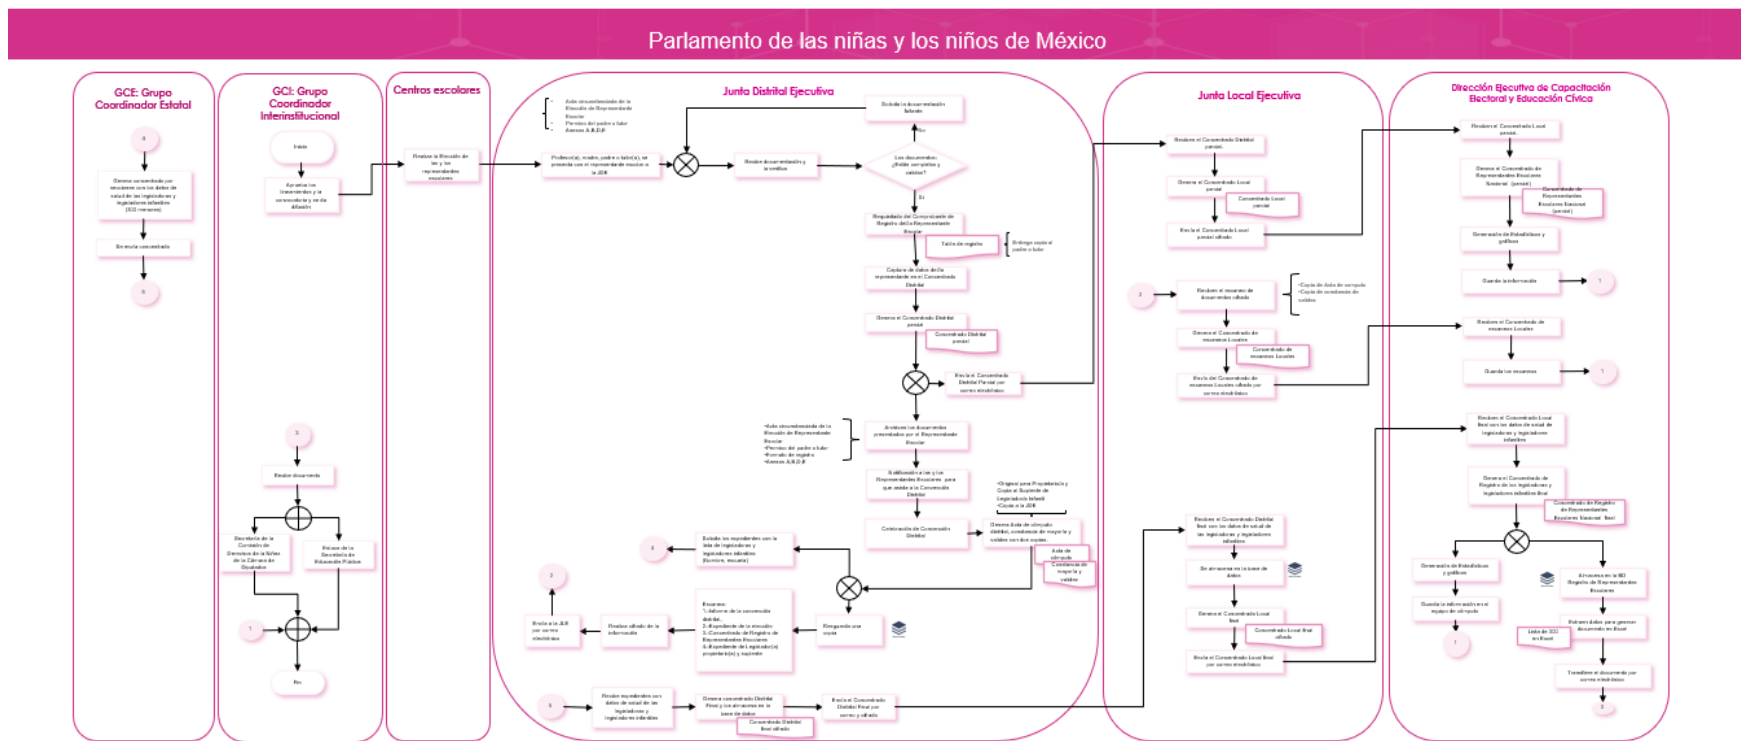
Parlamento de las niñas y los niños de México

GCE: Grupo Coordinador Estatal

Genera concentrado por secciones con los datos de salud de las legisladoras y legisladores infantiles (300 menores)

Se envía concentrado

GCI: Grupo Coordinador Interinstitucional

Inicio

Aprueba los lineamientos y la convocatoria y se da difusión

Recibe documento

Secretaría de la Comisión de Derechos de la Niñez de la Cámara de Diputados

Enlace de la Secretaría de Educación Pública

Fin

Centros escolares

Realiza la Elección de las y los representantes escolares

Junta Distrital Ejecutiva

-Acta circunstanciada de la Elección de Representante Escolar
-Permiso del padre o tutor
-Anexos A,B,D,E

Profesor(a), madre, padre o tutor(a), se presenta con el representante escolar a la JDE

Recibe documentación y la verifica

Los documentos ¿Están completos y válidos?

Solicita la documentación faltante

No

Sí

Requisitado del Comprobante de Registro de la Representante Escolar

Tarjeta de registro

Entrega copia al padre o tutor

Captura de datos de la representante en el Concentrado Distrital

Genera el Concentrado Distrital parcial

Concentrado Distrital parcial

Envía el Concentrado Distrital Parcial por correo electrónico

-Acta circunstanciada de la Elección de Representante Escolar
-Permiso del padre o tutor
-Formato de registro
-Anexos A,B,D,E

Archiva los documentos presentados por el Representante Escolar

Notificación a las y los Representantes Escolares para que asistan a la Convención Distrital

-Original para Propietario/a y Copia al Suplente de Legislador/a Infantil
-Copia a la JDE

Celebración de Convención Distrital

Genera Acta de cómputo distrital, constancia de mayoría y validez con dos copias

Acta de cómputo

Constancia de mayoría y validez

Entrega los expedientes con la lista de legisladoras y legisladores infantiles (Nombre, escuela)

Resguarda una copia

Escanea:
1.-Informe de la convención distrital,
2.-Expediente de la elección
3.-Concentrado de Registro de Representantes Escolares
4.-Expediente de Legislador(a) propietario(a) y suplente

Realiza oficio de la información

Envía a la JLE por correo electrónico

Recibe expedientes con datos de salud de las legisladoras y legisladores infantiles

Genera concentrado Distrital Final y los almacena en la base de datos

Concentrado Distrital final editado

Envía el Concentrado Distrital Final por correo y oficio

Junta Local Ejecutiva

Recibe el Concentrado Distrital parcial

Genera el Concentrado Local parcial

Concentrado Local parcial

Envía el Concentrado Local parcial oficio

Recibe el escaneo de documentos oficio

-Copia de Acta de cómputo
-Copia de constancia de validez

Genera el Concentrado de escaneos Locales

Concentrado de escaneos Locales

Envía del Concentrado de escaneos Locales oficio por correo electrónico

Recibe el Concentrado Distrital final con los datos de salud de las legisladoras y legisladores infantiles

Se almacena en la base de datos

Genera el Concentrado Local final

Concentrado Local final oficio

Envía el Concentrado Local final por correo electrónico

Dirección Ejecutiva de Capacitación Electoral y Educación Cívica

Recibe el Concentrado Local parcial

Genera el Concentrado de Representantes Escolares Nacional (parcial)

Concentrado de Representantes Escolares Nacional (parcial)

Generación de Estadísticas y gráficos

Guarda la información

Recibe el Concentrado de escaneos Locales

Guarda los escaneos

Recibe el Concentrado Local final con los datos de salud de legisladoras y legisladores infantiles

Genera el Concentrado de Registro de las legisladoras y legisladores infantiles final

Concentrado de Registro de Representantes Escolares Nacional final

Generación de Estadísticas y gráficos

Guarda la información en el equipo de cómputo

Almacena en la BD Registro de Representantes Escolares

Extraen datos para generar documento en Excel

Lista de 300 en Excel

Transfiere el documento por correo electrónico